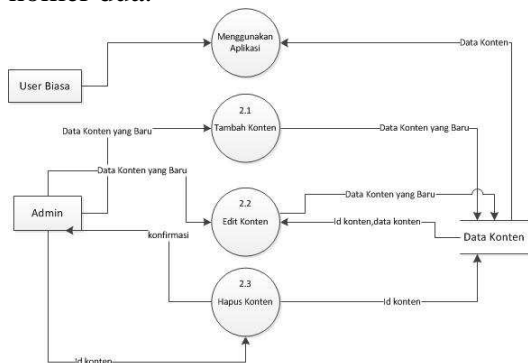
konten data.

Menggunakan Aplikasi

Data Konten

User Biasa

2.1
Tambah Konten

Data Konten yang Baru

Data Konten yang Baru

Data Konten yang Baru

Admin

2.2
Edit Konten

Data Konten yang Baru

Id konten,data konten

Data Konten

konfirmasi

2.3
Hapus Konten

Id konten

Id konten